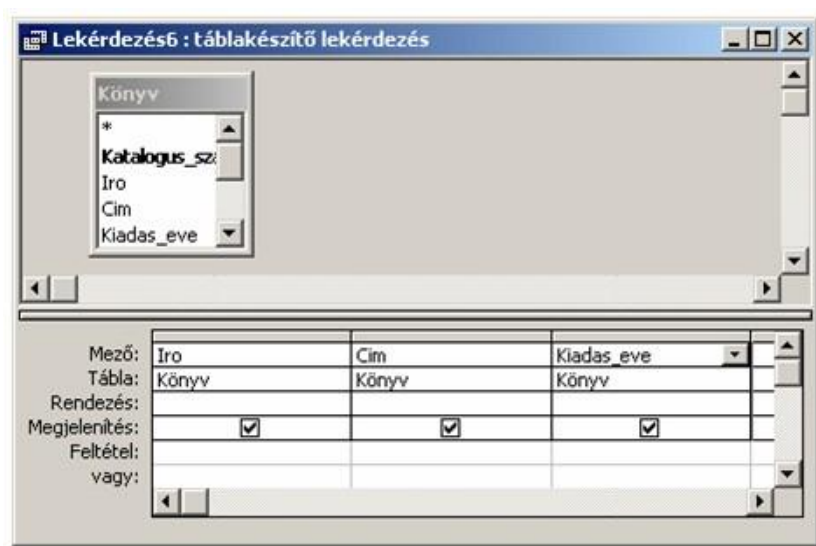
Lekérdezés6 : táblakészítő lekérdezés

Könyv
*
Katalogus_sz
Iro
Cim
Kiadas_eve

| | | | |
|---|---|---|---|
| Mező: | Iro | Cim | Kiadas_eve |
| Tábla: | Könyv | Könyv | Könyv |
| Rendezés: | | | |
| Megjelenítés: | ☑ | ☑ | ☑ |
| Feltétel: | | | |
| vagy: | | | |